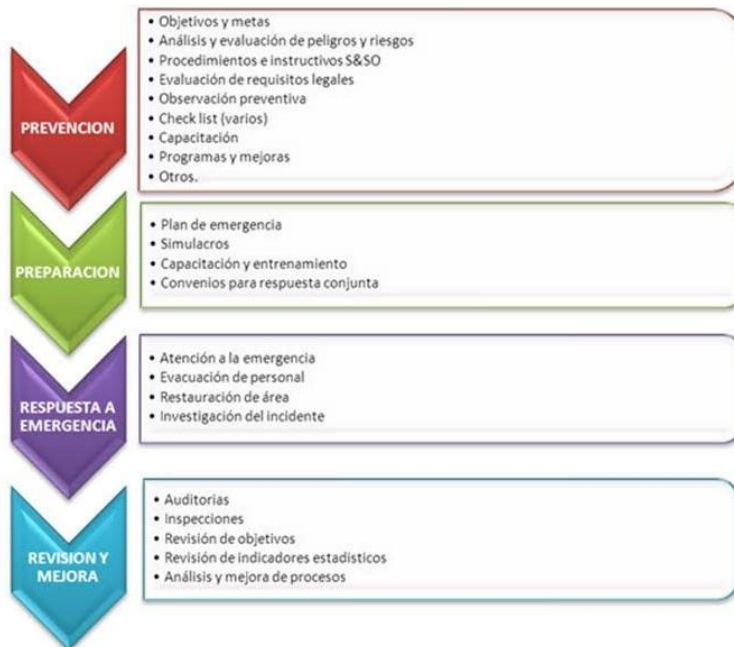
PREVENCION

• Objetivos y metas
• Análisis y evaluación de peligros y riesgos
• Procedimientos e instructivos S&SO
• Evaluación de requisitos legales
• Observación preventiva
• Check list (varios)
• Capacitación
• Programas y mejoras
• Otros.

PREPARACION

• Plan de emergencia
• Simulacros
• Capacitación y entrenamiento
• Convenios para respuesta conjunta

RESPUESTA A EMERGENCIA

• Atención a la emergencia
• Evacuación de personal
• Restauración de área
• Investigación del incidente

REVISION Y MEJORA

• Auditorias
• Inspecciones
• Revisión de objetivos
• Revisión de indicadores estadísticos
• Análisis y mejora de procesos